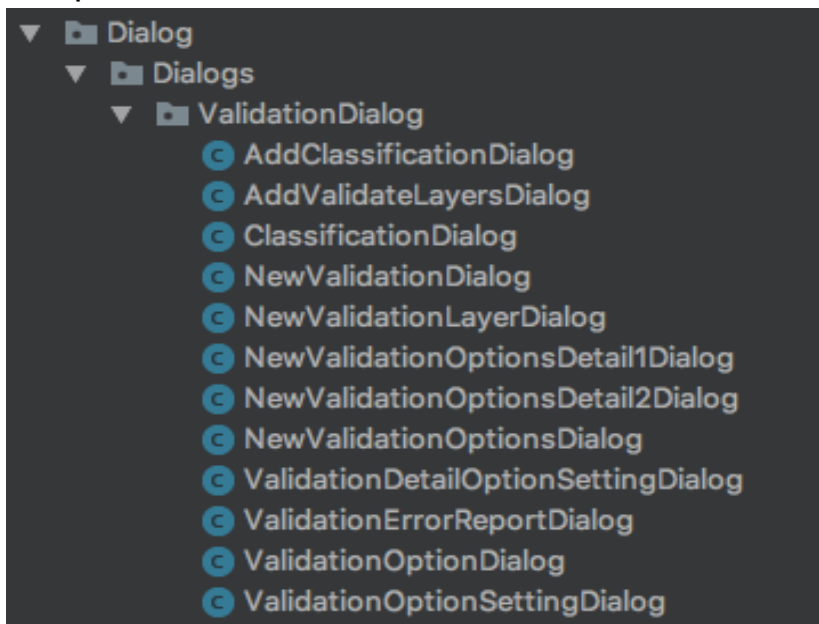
Dialog
Dialogs
ValidationDialog
AddClassificationDialog
AddValidateLayersDialog
ClassificationDialog
NewValidationDialog
NewValidationLayerDialog
NewValidationOptionsDetail1Dialog
NewValidationOptionsDetail2Dialog
NewValidationOptionsDialog
ValidationDetailOptionSettingDialog
ValidationErrorReportDialog
ValidationOptionDialog
ValidationOptionSettingDialog